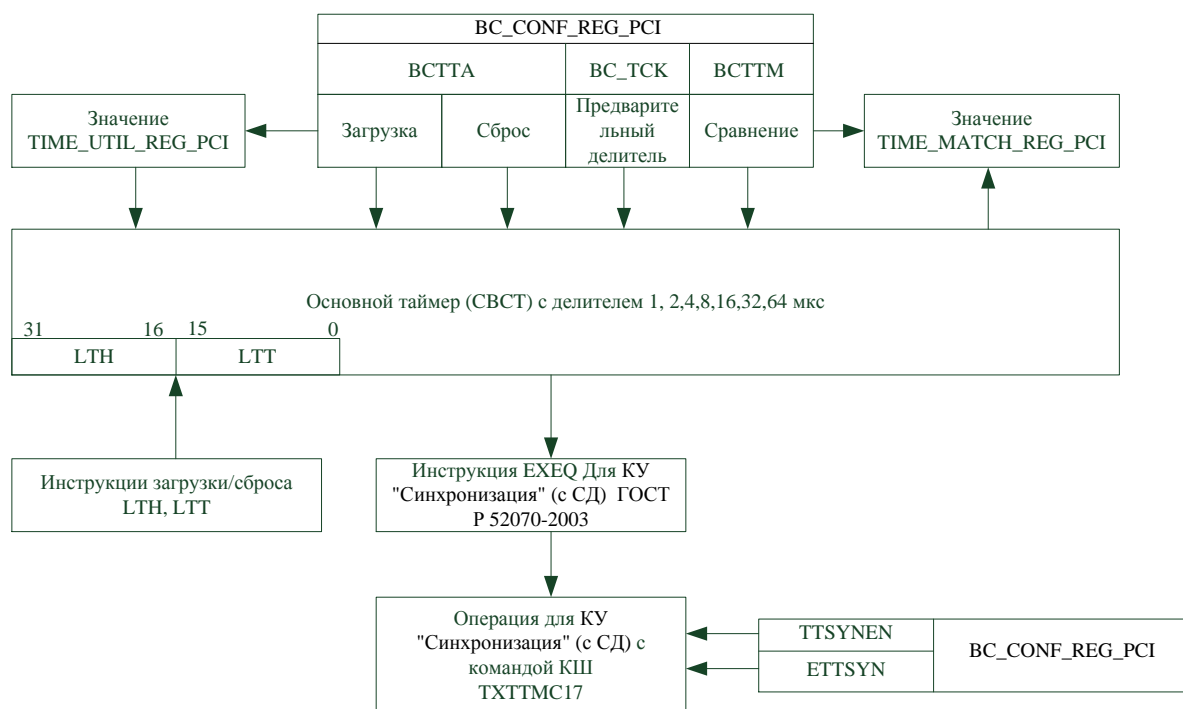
BC_CONF_REG_PCI

BCTTA

BC_TCK

BCTTM

Значение TIME_UTIL_REG_PCI

Загрузка

Сброс

Предварительный делитель

Сравнение

Значение TIME_MATCH_REG_PCI

Основной таймер (СВСТ) с делителем 1, 2,4,8,16,32,64 мкс

31

16

15

0

LTH

LTT

Инструкции загрузки/сброса LTH, LTT

Инструкция EXEQ Для КУ "Синхронизация" (с СД) ГОСТ Р 52070-2003

Операция для КУ "Синхронизация" (с СД) с командой КШ TXTTMC17

TTSYNEN

ETTSYN

BC_CONF_REG_PCI